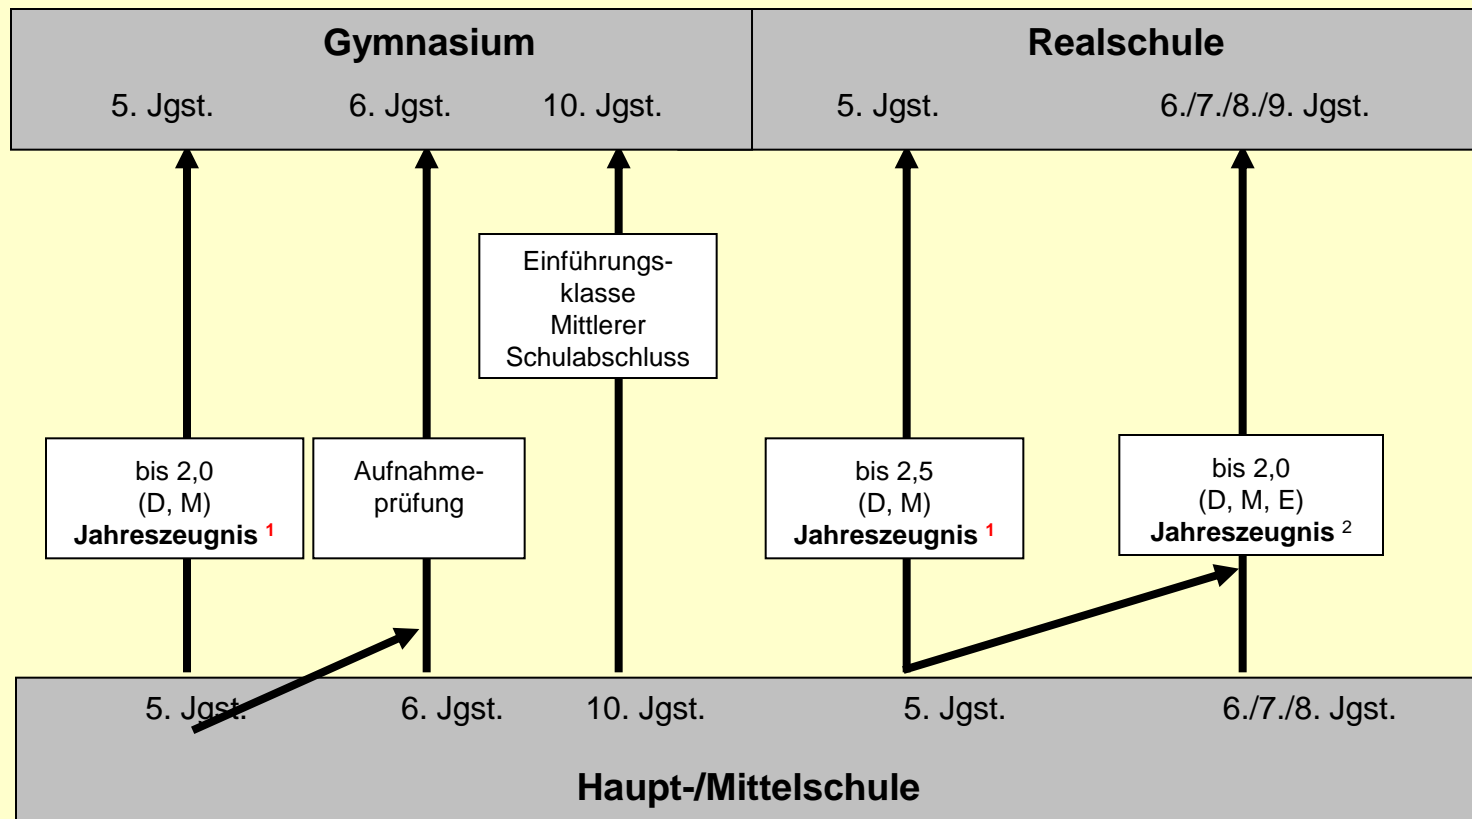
Gymnasium

5. Jgst. 6. Jgst. 10. Jgst.

Realschule

5. Jgst. 6./7./8./9. Jgst.

Einführungsklasse Mittlerer Schulabschluss

bis 2,0 (D, M) **Jahreszeugnis** $^1$

Aufnahmeprüfung

bis 2,5 (D, M) **Jahreszeugnis** $^1$

bis 2,0 (D, M, E) **Jahreszeugnis** $^2$

5. Jgst. 6. Jgst. 10. Jgst. 5. Jgst. 6./7./8. Jgst.

Haupt-/Mittelschule